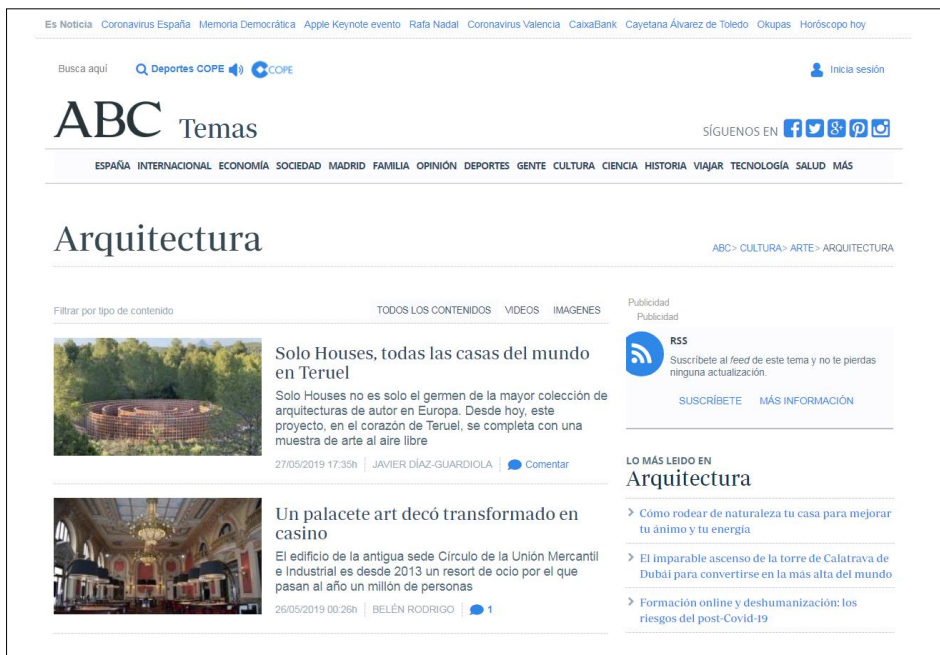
Es Noticia Coronavirus España Memoria Democrática Apple Keynote evento Rafa Nadal Coronavirus Valencia CaixaBank Cayetana Álvarez de Toledo Okupas Horóscopo hoy

Busca aquí Deportes COPE COPE Inicia sesión

ABC Temas

SÍGUENOS EN

ESPAÑA INTERNACIONAL ECONOMÍA SOCIEDAD MADRID FAMILIA OPINIÓN DEPORTES GENTE CULTURA CIENCIA HISTORIA VIAJAR TECNOLOGÍA SALUD MÁS

Arquitectura

ABC> CULTURA> ARTE> ARQUITECTURA

Filtrar por tipo de contenido TODOS LOS CONTENIDOS VIDEOS IMAGENES

Solo Houses, todas las casas del mundo en Teruel

Solo Houses no es solo el germen de la mayor colección de arquitecturas de autor en Europa. Desde hoy, este proyecto, en el corazón de Teruel, se completa con una muestra de arte al aire libre

27/05/2019 17:35h | JAVIER DÍAZ-GUARDIOLA | Comentar

Un palacete art decó transformado en casino

El edificio de la antigua sede Círculo de la Unión Mercantil e Industrial es desde 2013 un resort de ocio por el que pasan al año un millón de personas

26/05/2019 00:26h | BELÉN RODRIGO | 1

Publicidad
Publicidad

RSS
Suscríbete al feed de este tema y no te pierdas ninguna actualización.
SUSCRÍBETE MÁS INFORMACIÓN

LO MÁS LEIDO EN
Arquitectura

Cómo rodear de naturaleza tu casa para mejorar tu ánimo y tu energía

El imparable ascenso de la torre de Calatrava de Dubái para convertirse en la más alta del mundo

Formación online y deshumanización: los riesgos del post-Covid-19